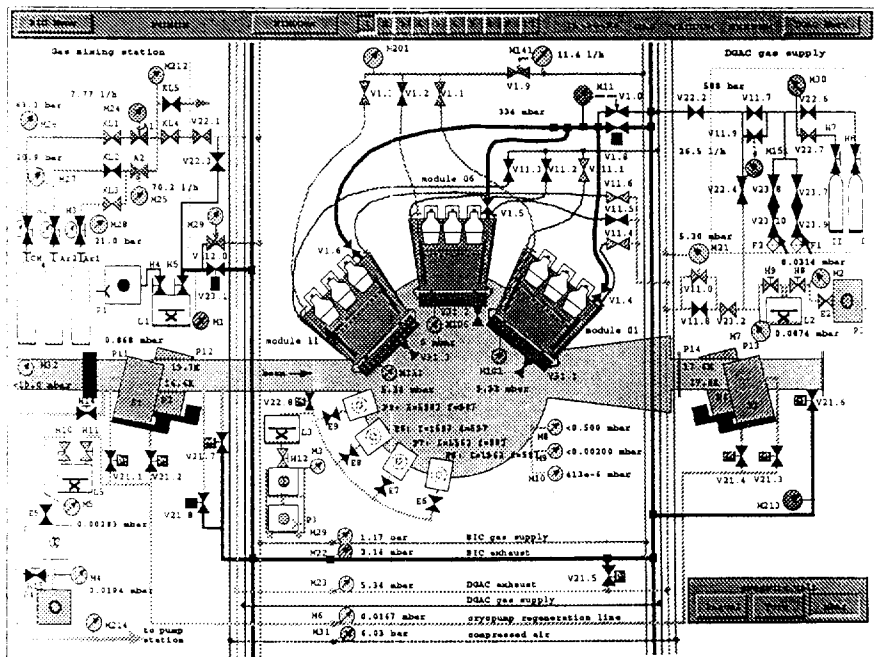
Gas mixing station

M212

KL5

7.77 l/h

41.3 bar

M24

M26

KL1

KL4

V22.1

20.9 bar

KL2

A2

V22.3

M27

KL3

70.2 l/h

M25

H3

M28

21.0 bar

M29

CH4 Ar Ar

H4

K5

V12.0

P1

L1

V23.1

M1

0.868 mbar

P11

P12

M32

15.7K

16.6K

<5.0 mbar

H10

H11

V21.1

V21.2

V21.3

0.00283 mbar

V21 8

M4

0.0194 mbar

M214

to pump station

M201

M141

11.4 l/h

V1.3

V1.2

V1.1

V1.9

M11

V1.0

334 mbar

V1.8

V11.3

V11.2

V11.1

module 06

V11.6

V11.5

V1.5

V11.4

V1.6

V1.4

module 11

M106

module 01

M111

V21.7

M101

beam

5.33 mbar

5.33 mbar

V21.1

V22 8

E9

E8

M8

<0.500 mbar

M9

<0.00200 mbar

M10

413e-6 mbar

H12

M3

E7

E6

P3

1.17 bar

BIC gas supply

M22

3.14 mbar

BIC exhaust

V21.5

M23

5.34 mbar

DGAC exhaust

DGAC gas supply

M6

0.0167 mbar

cryopump regeneration line

M31

6.03 bar

compressed air

DGAC gas supply

588 bar

M30

V22.2

V11.7

V22.6

V11.9

H7

26.5 l/h

M151

V22.7

V22.4

V23 8

V23.7

V23 10

V23.9

5.36 mbar

M21

F2

F1

0.0314 mbar

H9

H8

M2

V11.0

V11.8

V23.2

L2

0.0474 mbar

E2

M7

P13

P14

V21.6

V21.4

V21.3

M213